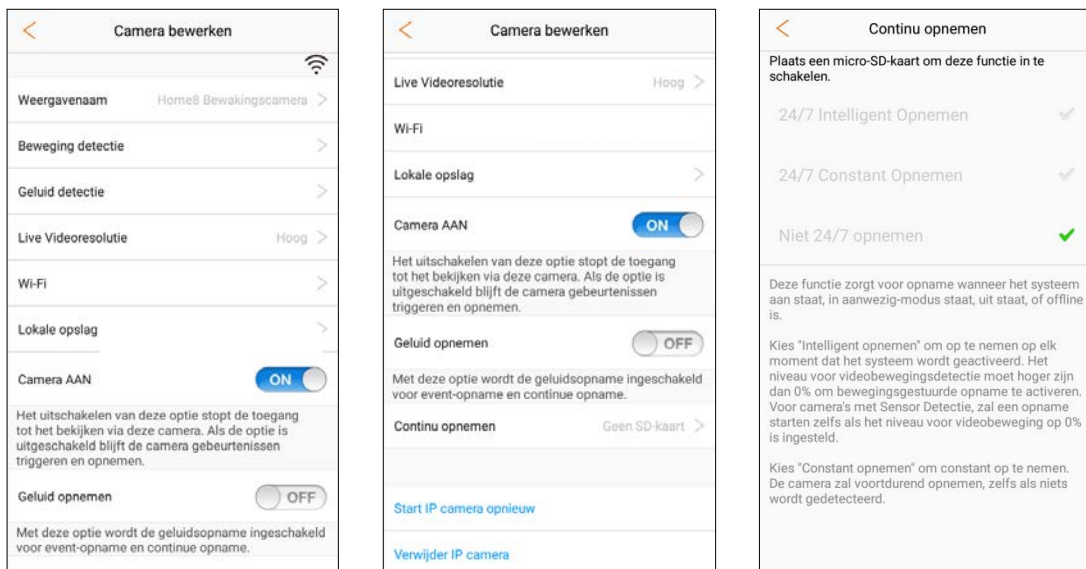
Camera bewerken

Weergavenaam Home8 Bewakingscamera

Beweging detectie

Geluid detectie

Live Videoresolutie Hoog

Wi-Fi

Lokale opslag

Camera AAN ON

Het uitschakelen van deze optie stopt de toegang tot het bekijken via deze camera. Als de optie is uitgeschakeld blijft de camera gebeurtenissen triggeren en opnemen.

Geluid opnemen OFF

Met deze optie wordt de geluidsopname ingeschakeld voor event-opname en continue opname.

Camera bewerken

Live Videoresolutie Hoog

Wi-Fi

Lokale opslag

Camera AAN ON

Het uitschakelen van deze optie stopt de toegang tot het bekijken via deze camera. Als de optie is uitgeschakeld blijft de camera gebeurtenissen triggeren en opnemen.

Geluid opnemen OFF

Met deze optie wordt de geluidsopname ingeschakeld voor event-opname en continue opname.

Continu opnemen Geen SD-kaart

Start IP camera opnieuw

Verwijder IP camera

Continu opnemen

Plaats een micro-SD-kaart om deze functie in te schakelen.

24/7 Intelligent Opnemen

24/7 Constant Opnemen

Niet 24/7 opnemen

Deze functie zorgt voor opname wanneer het systeem aan staat, in aanwezig-modus staat, uit staat, of offline is.

Kies "Intelligent opnemen" om op te nemen op elk moment dat het systeem wordt geactiveerd. Het niveau voor videobewegingsdetectie moet hoger zijn dan 0% om bewegingsgestuurde opname te activeren. Voor camera's met Sensor Detectie, zal een opname starten zelfs als het niveau voor videobeweging op 0% is ingesteld.

Kies "Constant opnemen" om constant op te nemen. De camera zal voortdurend opnemen, zelfs als niets wordt gedetecteerd.